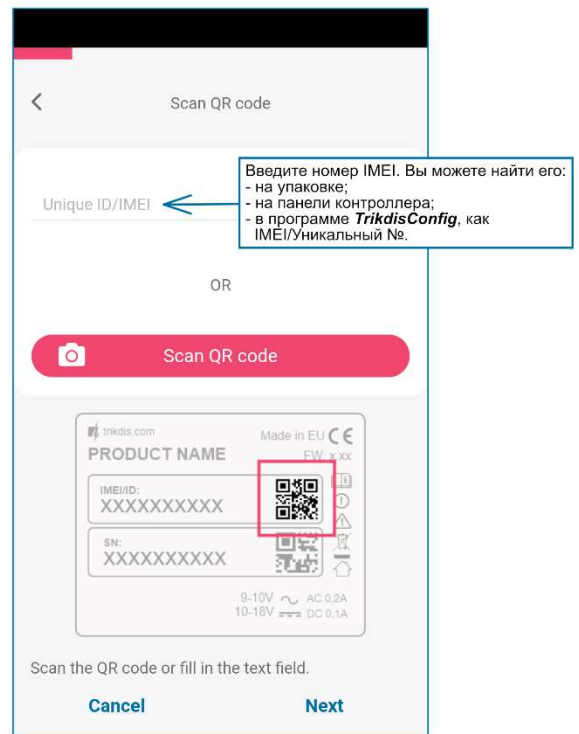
Scan QR code

Введите номер IMEI. Вы можете найти его:
- на упаковке;
- на панели контроллера;
- в программе ***TrikdisConfig***, как IMEI/Уникальный №.

Unique ID/IMEI

OR

Scan QR code

trikdis.com
Made in EU CE
PRODUCT NAME
FW: x.xx
IMEI/ID:
XXXXXXXXXX
SN:
XXXXXXXXXX
9-10V AC 0,2A
10-18V DC 0,1A

Scan the QR code or fill in the text field.

Cancel

Next